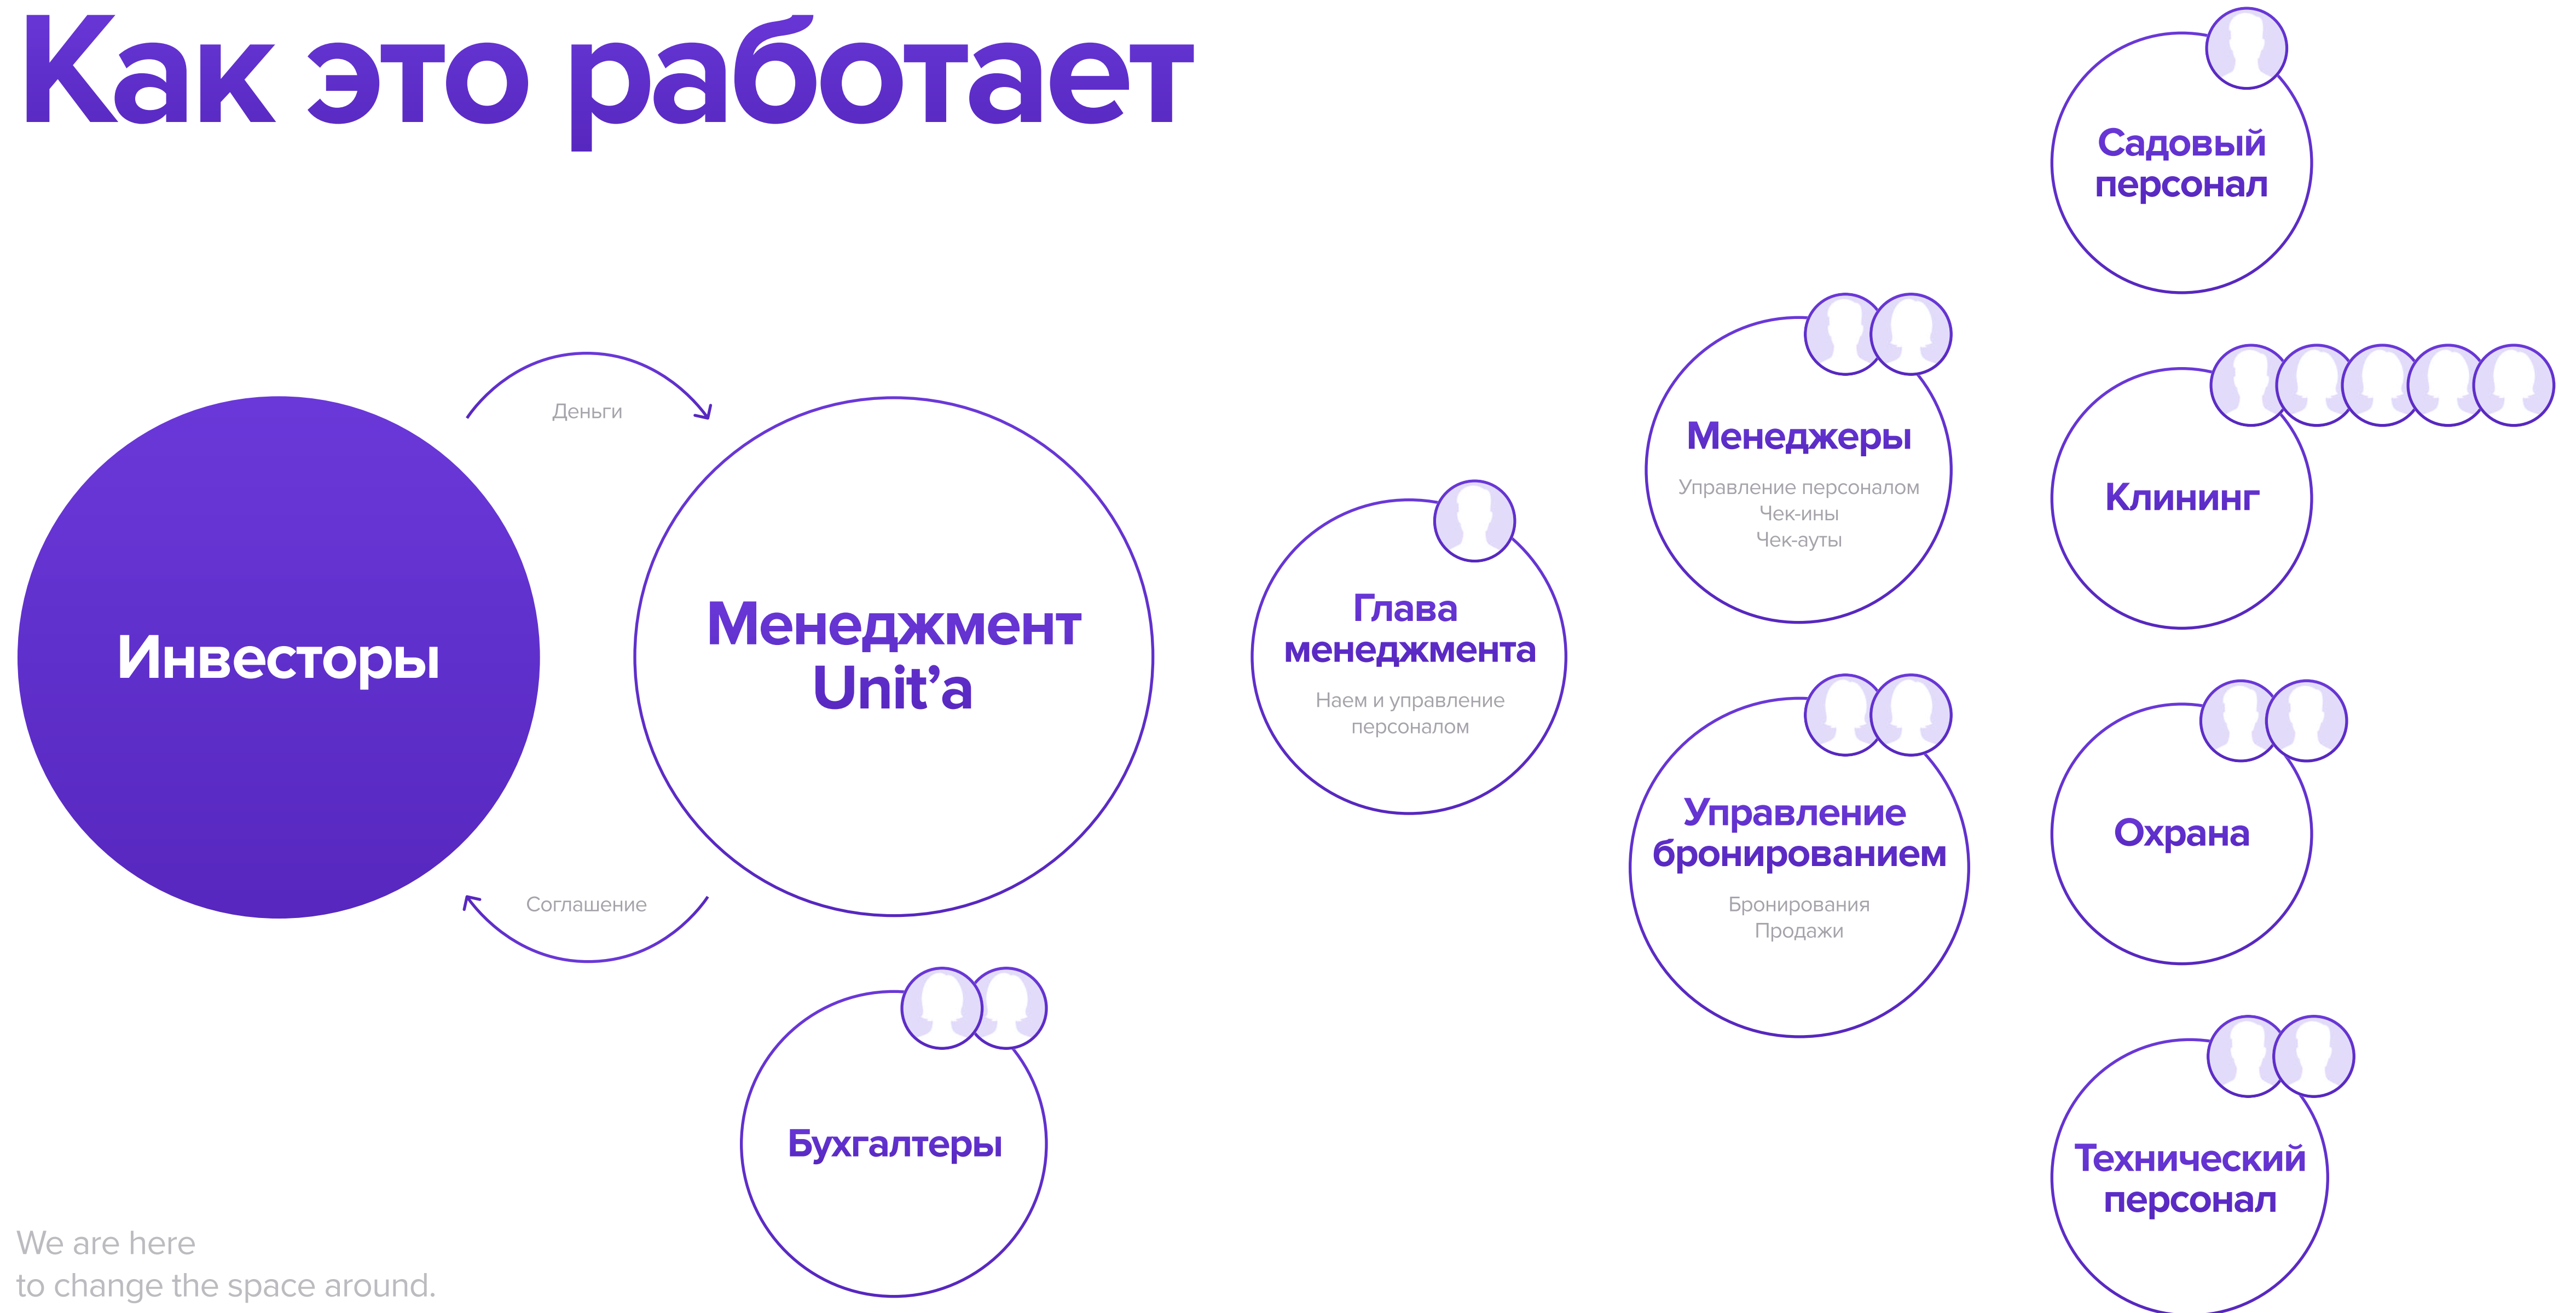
Как это работает

Деньги

Инвесторы

Менеджмент Unit'a

Соглашение

Бухгалтеры

Глава менеджмента

Наем и управление персоналом

Менеджеры

Управление персоналом
Чек-ины
Чек-ауты

Управление бронированием

Бронирования
Продажи

Садовый персонал

Клининг

Охрана

Технический персонал

We are here
to change the space around.